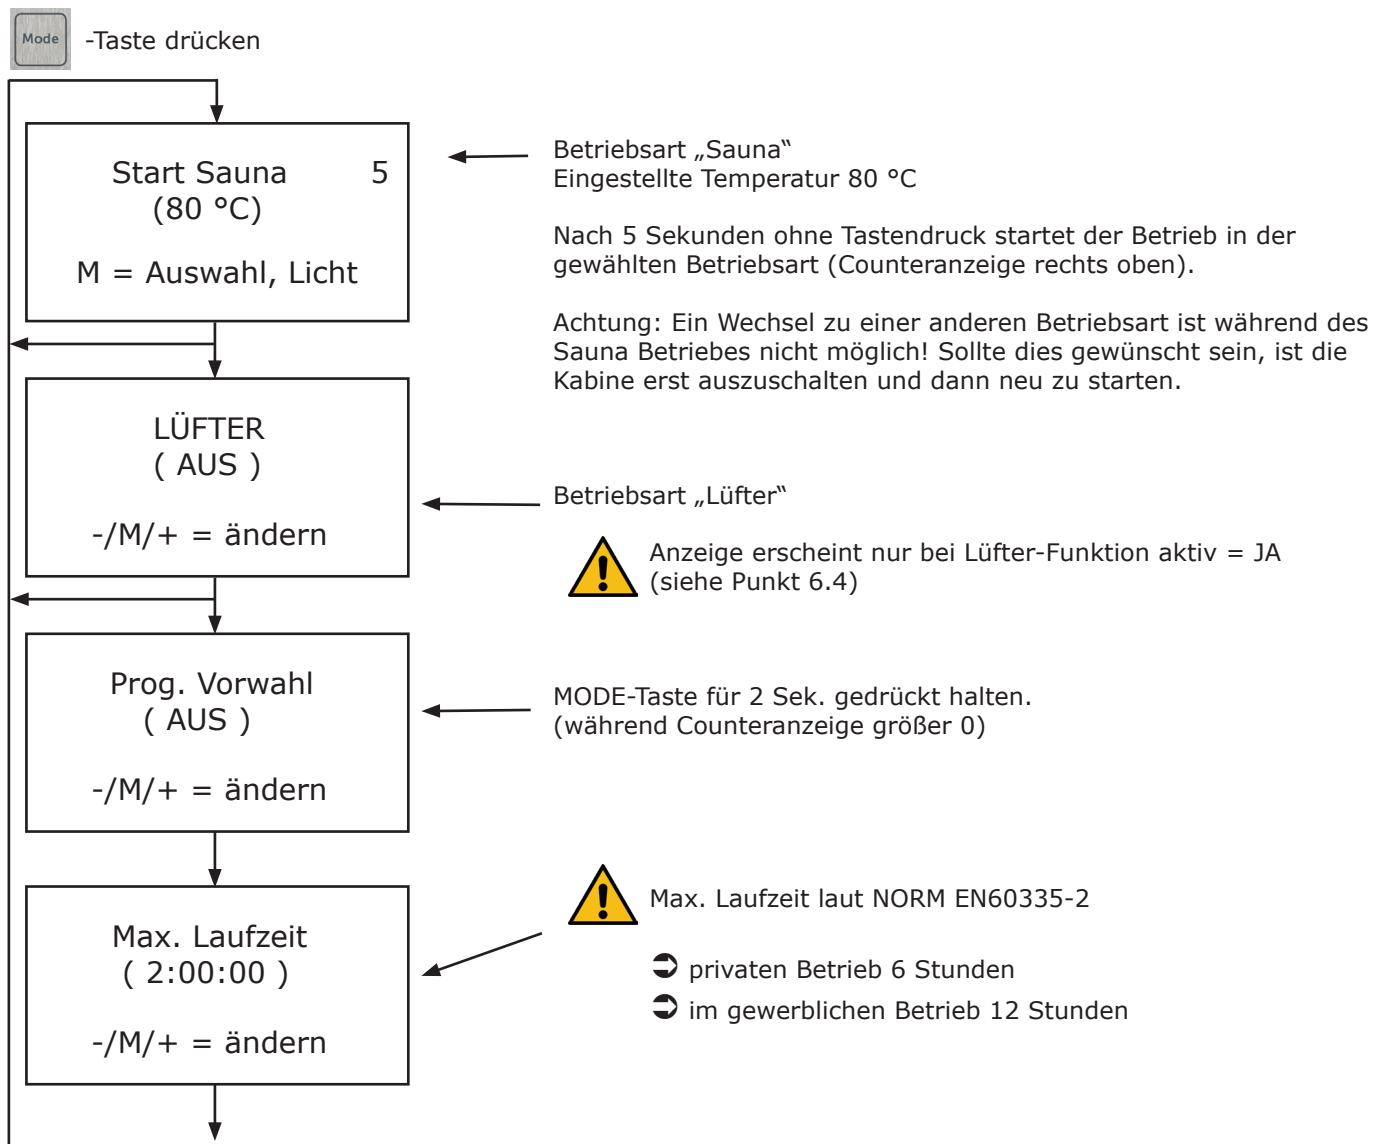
Mode -Taste drücken

Start Sauna 5
(80 °C)

M = Auswahl, Licht

Betriebsart „Sauna“
Eingestellte Temperatur 80 °C

Nach 5 Sekunden ohne Tastendruck startet der Betrieb in der gewählten Betriebsart (Counteranzeige rechts oben).

Achtung: Ein Wechsel zu einer anderen Betriebsart ist während des Sauna Betriebes nicht möglich! Sollte dies gewünscht sein, ist die Kabine erst auszuschalten und dann neu zu starten.

LÜFTER
( AUS )

-/M/+ = ändern

Betriebsart „Lüfter“

Anzeige erscheint nur bei Lüfter-Funktion aktiv = JA (siehe Punkt 6.4)

Prog. Vorwahl
( AUS )

-/M/+ = ändern

MODE-Taste für 2 Sek. gedrückt halten.
(während Counteranzeige größer 0)

Max. Laufzeit
( 2:00:00 )

-/M/+ = ändern

Max. Laufzeit laut NORM EN60335-2

privaten Betrieb 6 Stunden

im gewerblichen Betrieb 12 Stunden